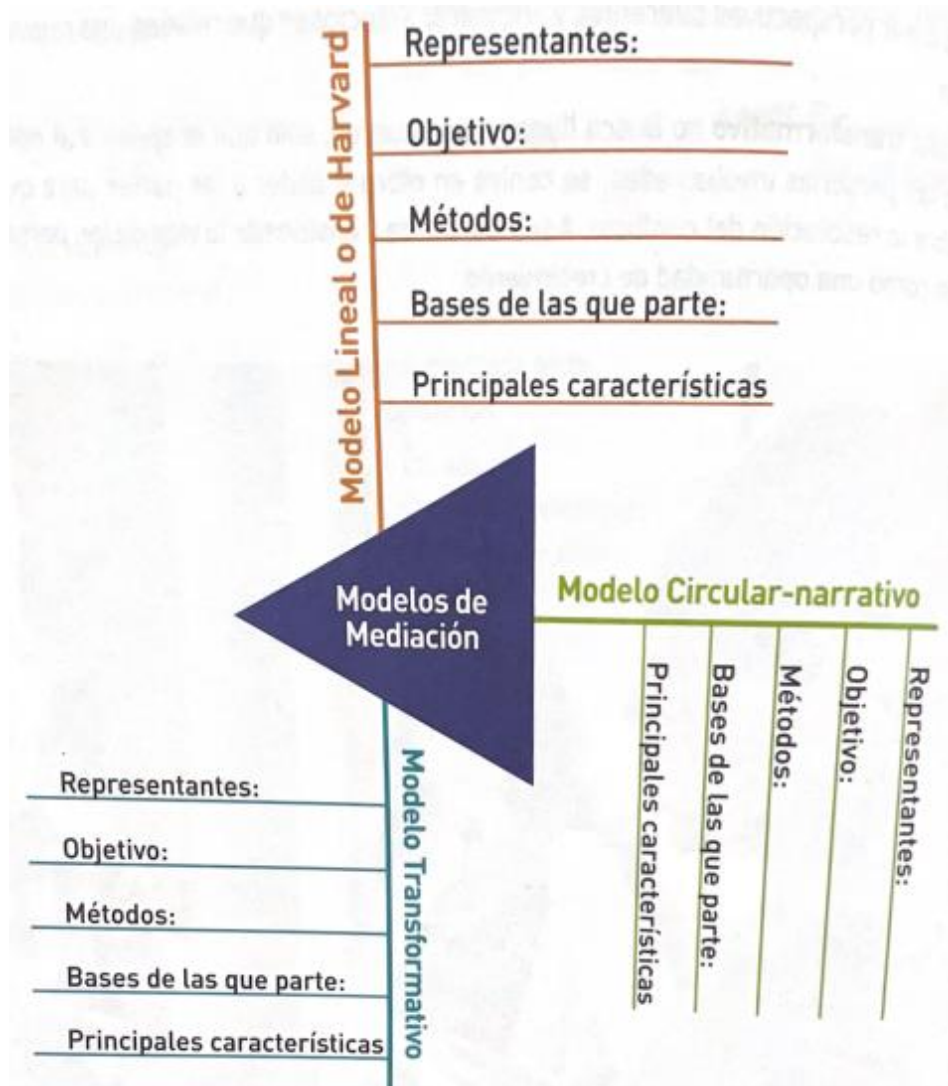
Modelo Lineal o de Harvard

Representantes:

Objetivo:

Métodos:

Bases de las que parte:

Principales características

Modelos de Mediación

Modelo Circular-narrativo

Representantes:

Objetivo:

Métodos:

Bases de las que parte:

Principales características

Modelo Transformativo

Representantes:

Objetivo:

Métodos:

Bases de las que parte:

Principales características